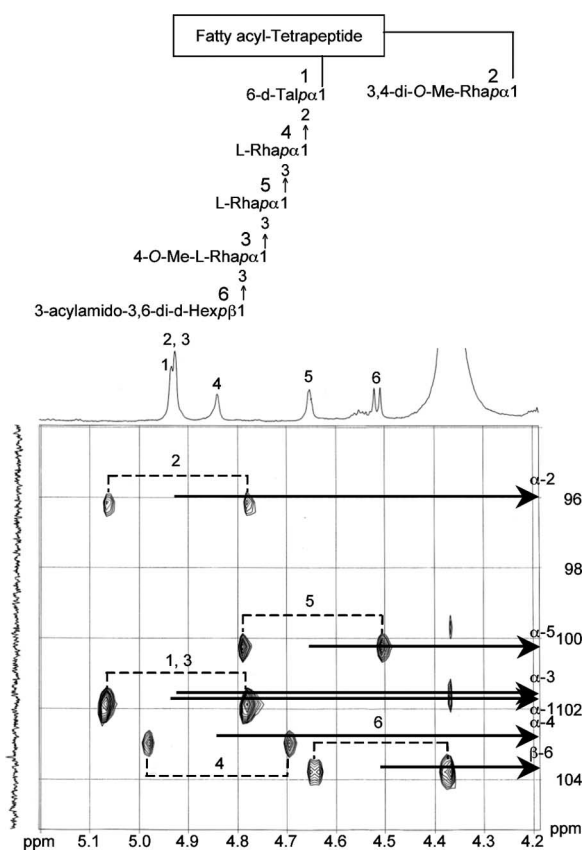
Fatty acyl-Tetrapeptide

1
6-d-Tal$p\alpha$1

2
3,4-di-$O$-Me-Rha$p\alpha$1

2
↑
4
L-Rha$p\alpha$1

3
↑
5
L-Rha$p\alpha$1

3
↑
3
4-$O$-Me-L-Rha$p\alpha$1

3
↑
6
3-acylamido-3,6-di-d-Hex$p\beta$1

1
2, 3
4
5
6

2
$\alpha$-2
96
98
5
$\alpha$-5
100
1, 3
$\alpha$-3
$\alpha$-1
102
$\alpha$-4
6
$\beta$-6
4
104

ppm 5.1 5.0 4.9 4.8 4.7 4.6 4.5 4.4 4.3 4.2 ppm